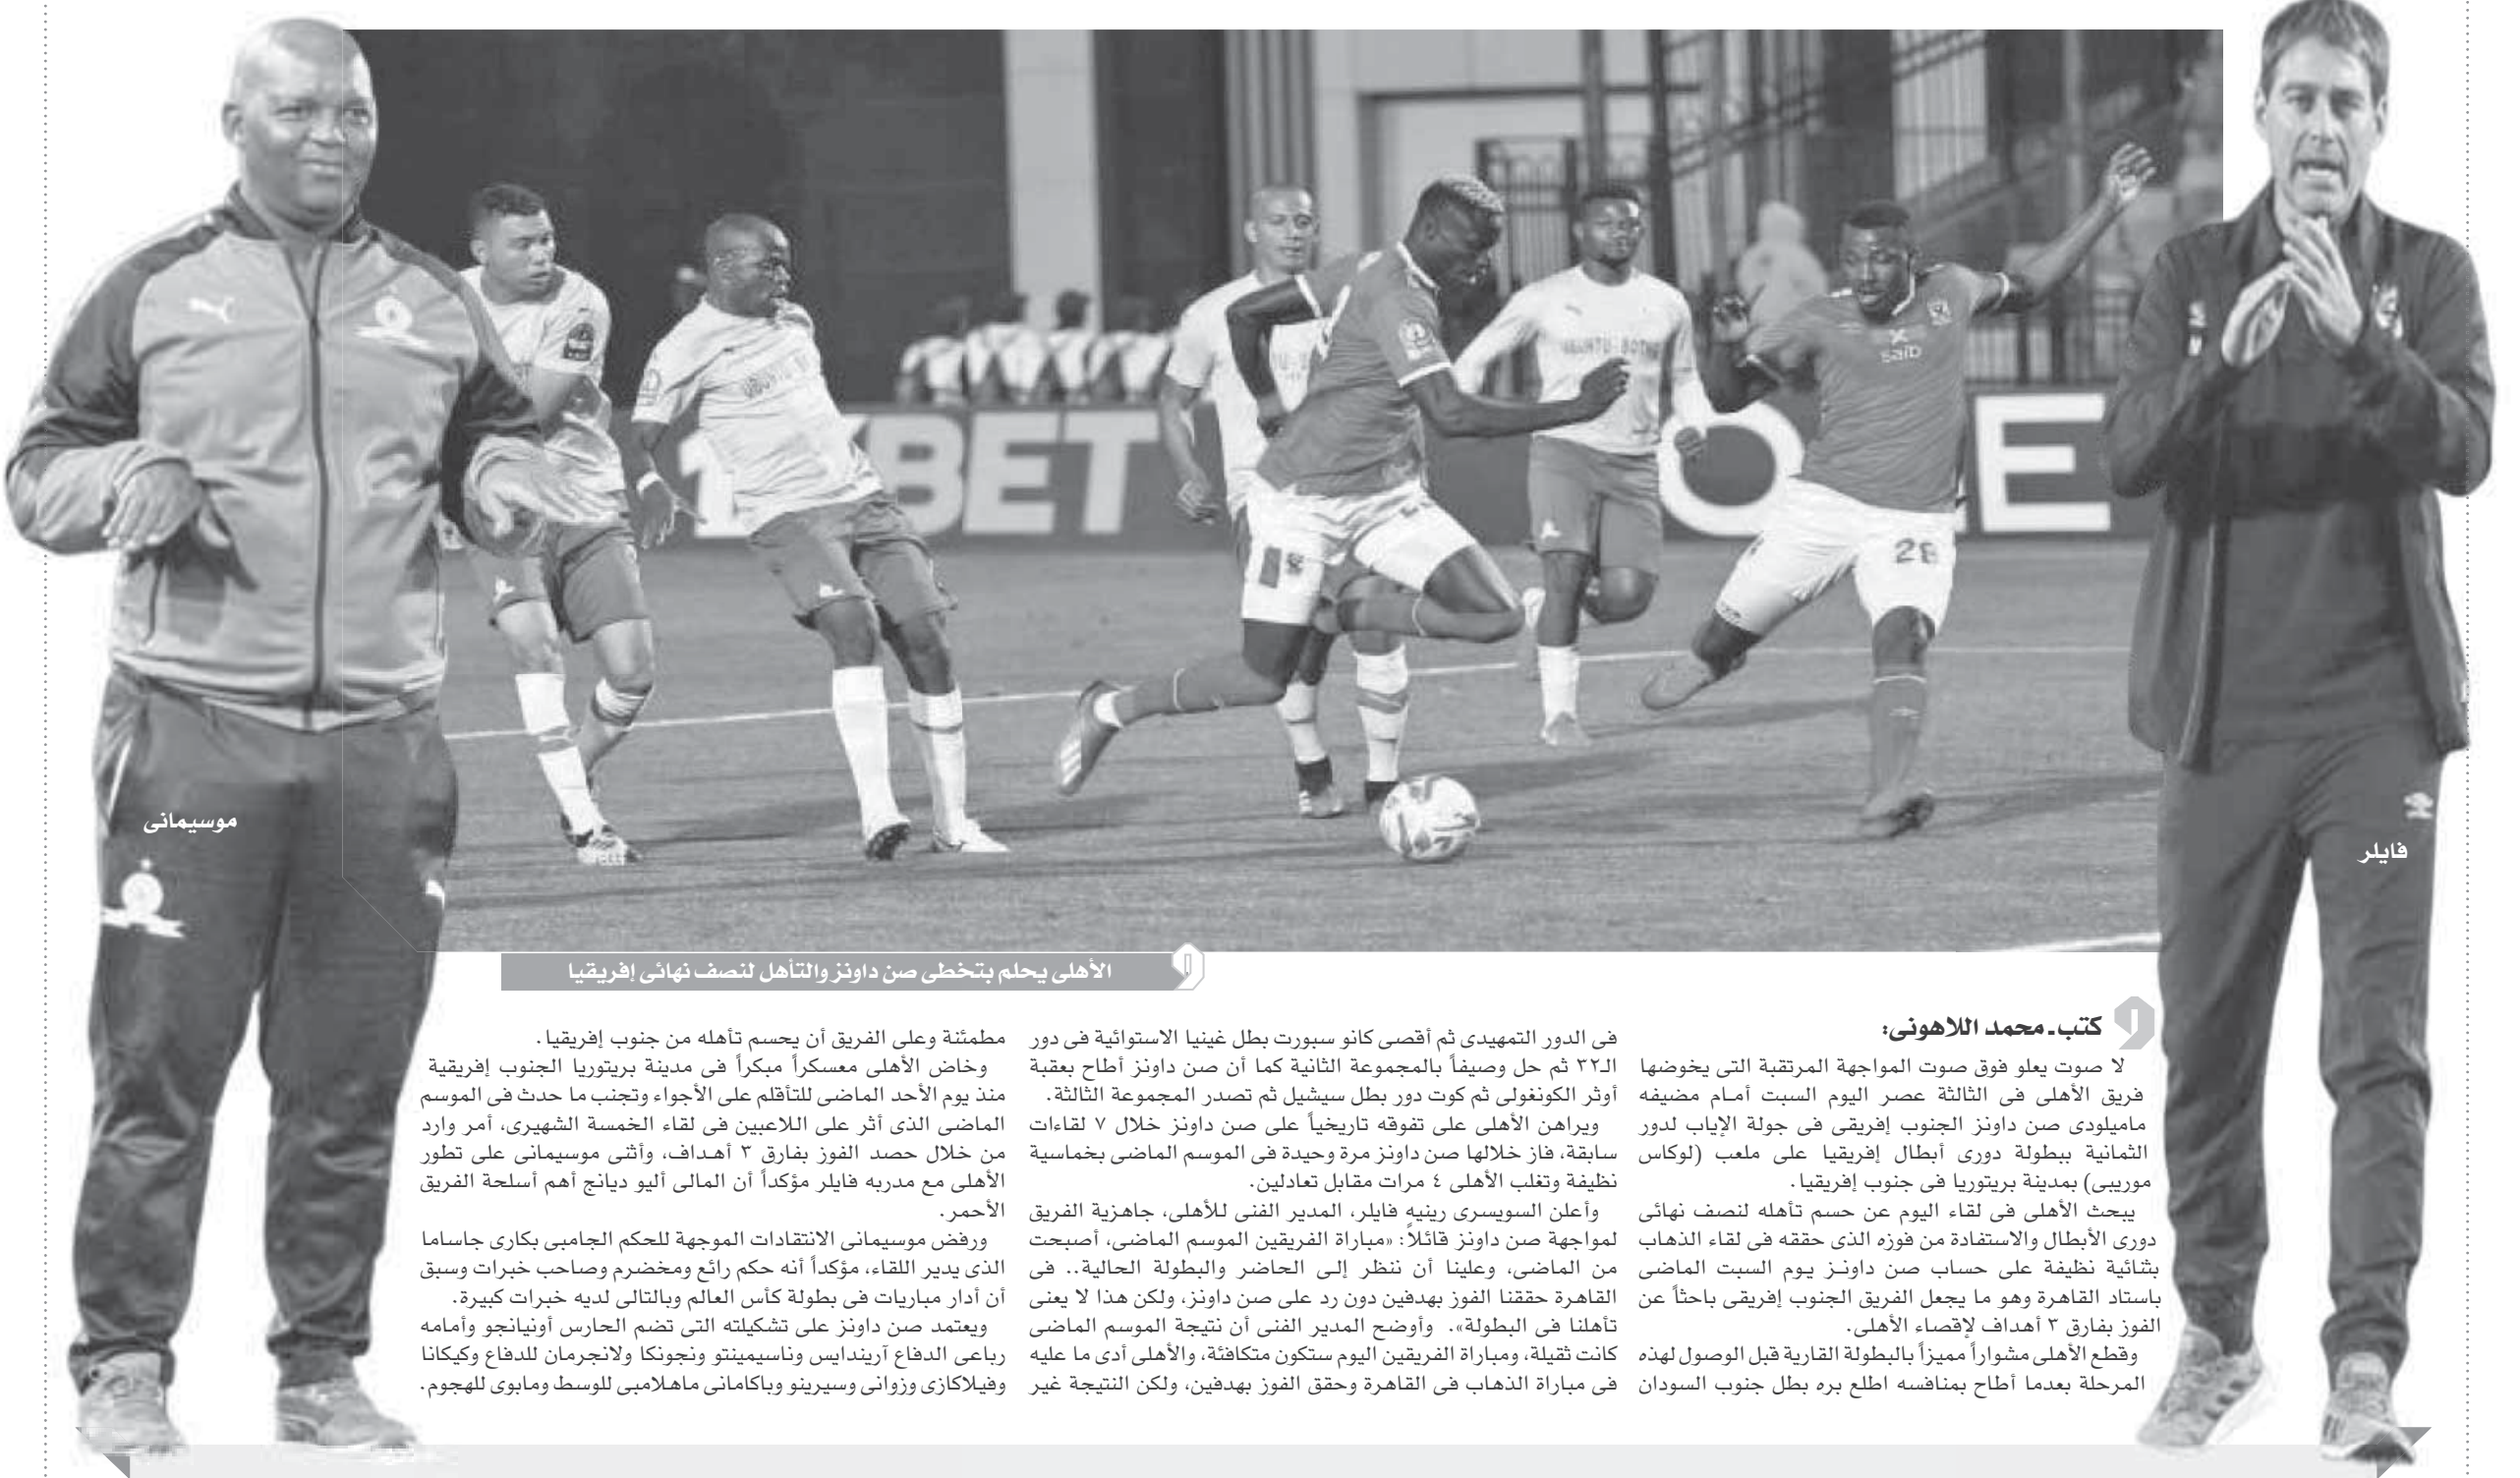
موسيمانى

فايلر

الأهلى يحلم بتخطى صن داونز والتأهل لنصف نهائى إفريقيا

كتب ـ محمد اللاهونى:

لا صوت يعلو فوق صوت المواجهة المرتقبة التى يخوضها فريق الأهلى فى الثالثة عصر اليوم السبت أمام مضيفه ماميلودى صن داونز الجنوب إفريقى فى جولة الإياب لدور الثمانية ببطولة دورى أبطال إفريقيا على ملعب (لوكاس موريبى) بمدينة بريتوريا فى جنوب إفريقيا.

يبحث الأهلى فى لقاء اليوم عن حسم تأهله لنصف نهائى دورى الأبطال والاستفادة من فوزه الذى حققه فى لقاء الذهاب بثنائية نظيفة على حساب صن داونز يوم السبت الماضى باستاد القاهرة وهو ما يجعل الفريق الجنوب إفريقى باحثاً عن الفوز بفارق ٣ أهداف لإقصاء الأهلى.

وقطع الأهلى مشواراً مميزاً بالبطولة القارية قبل الوصول لهذه المرحلة بعدما أطاح بمنافسه اطلع بره بطل جنوب السودان فى الدور التمهيدى ثم أقصى كانو سبورت بطل غينيا الاستوائية فى دور الـ٣٢ ثم حل وصيفاً بالمجموعة الثانية كما أن صن داونز أطاح بعقبة أوثر الكونغولى ثم كوت دور بطل سيشيل ثم تصدر المجموعة الثالثة.

ويراهن الأهلى على تفوقه تاريخياً على صن داونز خلال ٧ لقاءات سابقة، فاز خلالها صن داونز مرة وحيدة فى الموسم الماضى بخماسية نظيفة وتغلب الأهلى ٤ مرات مقابل تعادلين.

وأعلن السويسرى رينيه فايلر، المدير الفنى للأهلى، جاهزية الفريق لمواجهة صن داونز قائلاً: «مباراة الفريقين الموسم الماضى، أصبحت من الماضى، وعلينا أن ننظر إلى الحاضر والبطولة الحالية.. فى القاهرة حققنا الفوز بهدفين دون رد على صن داونز، ولكن هذا لا يعنى تأهلنا فى البطولة». وأوضح المدير الفنى أن نتيجة الموسم الماضى كانت ثقيلة، ومباراة الفريقين اليوم ستكون متكافئة، والأهلى أدى ما عليه فى مباراة الذهاب فى القاهرة وحقق الفوز بهدفين، ولكن النتيجة غير مطمئنة وعلى الفريق أن يحسم تأهله من جنوب إفريقيا.

وخاض الأهلى معسكراً مبكراً فى مدينة بريتوريا الجنوب إفريقية منذ يوم الأحد الماضى للتأقلم على الأجواء وتجنب ما حدث فى الموسم الماضى الذى أثر على اللاعبين فى لقاء الخمسة الشهيرى، أمر وارد من خلال حصد الفوز بفارق ٣ أهداف، وأثنى موسيمانى على تطور الأهلى مع مدربه فايلر مؤكداً أن المالى أليو ديانج أهم أسلحة الفريق الأحمر.

ورفض موسيمانى الانتقادات الموجهة للحكم الجامبى بكارى جاساما الذى يدير اللقاء، مؤكداً أنه حكم رائع ومخضرم وصاحب خبرات وسبق أن آدار مباريات فى بطولة كأس العالم وبالتالى لديه خبرات كبيرة.

ويعتمد صن داونز على تشكيلته التى تضم الحارس أونيانجو وأمامه رباعى الدفاع آريندايس وناسيمينتو ونجونكا ولانجرمان للدفاع وكيكانا وفيلاكازى وزوانى وسيرينو وباكامانى ماهلامبى للوسط ومابوى للهجوم.